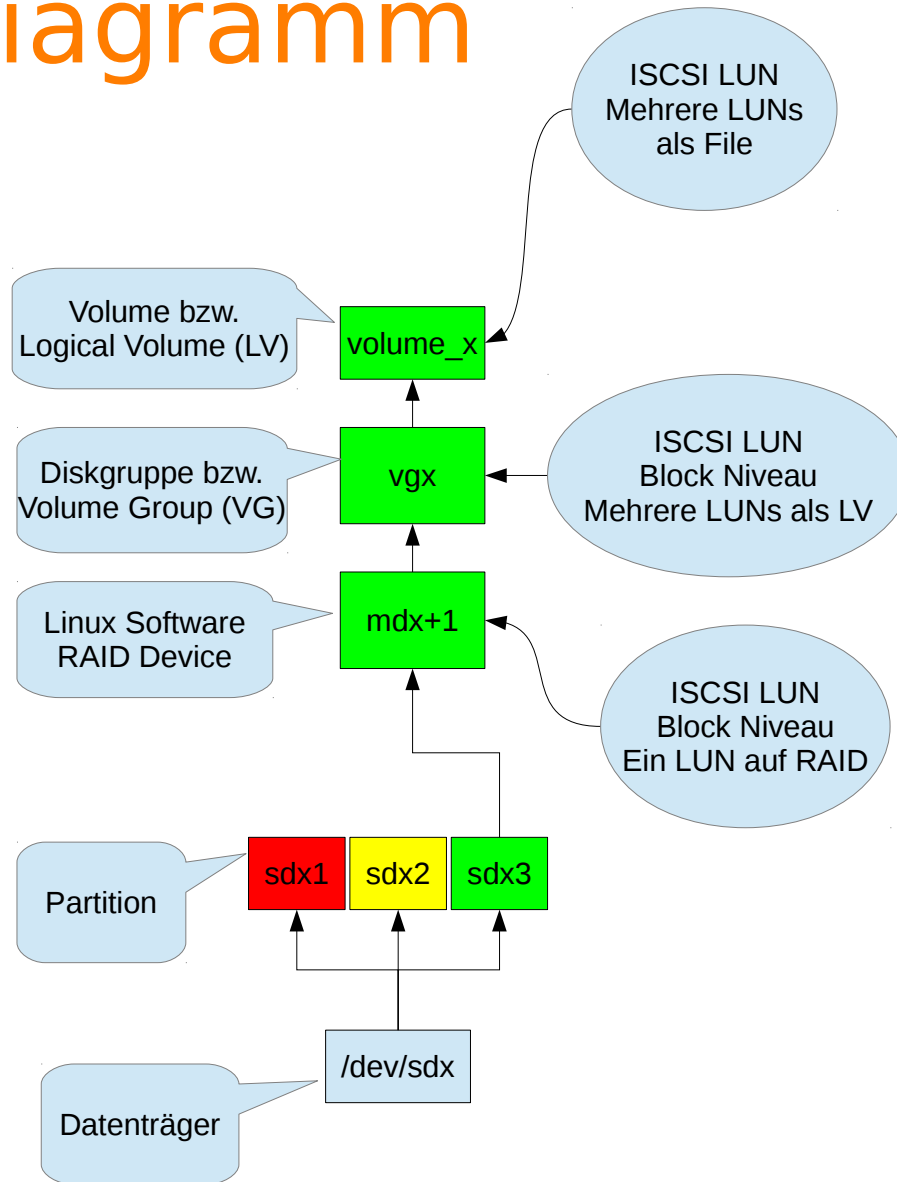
iagramm

ISCSI LUN
Mehrere LUNs
als File

Volume bzw.
Logical Volume (LV)

volume_x

Diskgruppe bzw.
Volume Group (VG)

vgx

ISCSI LUN
Block Niveau
Mehrere LUNs als LV

Linux Software
RAID Device

mdx+1

ISCSI LUN
Block Niveau
Ein LUN auf RAID

Partition

sdx1

sdx2

sdx3

/dev/sdx

Datenträger